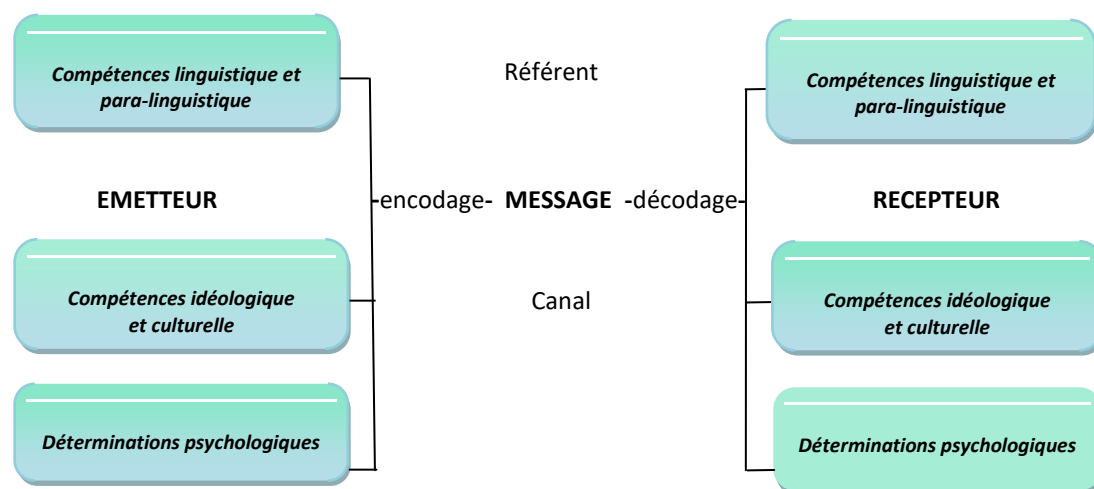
Compétences linguistique et para-linguistique

EMETTEUR

Compétences idéologique et culturelle

Déterminations psychologiques

Référent

encodage- MESSAGE -décodage

Canal

Compétences linguistique et para-linguistique

RECEPTEUR

Compétences idéologique et culturelle

Déterminations psychologiques